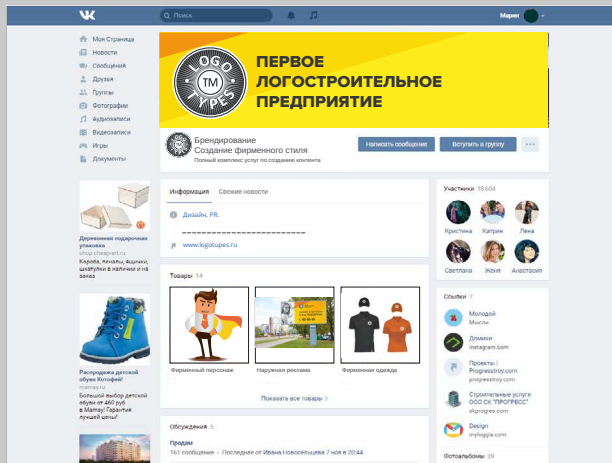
Поиск

Мария

Моя Страница
Новости
Сообщения
Друзья
Группы
Фотографии
Аудиозаписи
Видеозаписи
Игры
Документы

ПЕРВОЕ ЛОГОСТРОИТЕЛЬНОЕ ПРЕДПРИЯТИЕ

LOGO TM TYPES

Брендирование
Создание фирменного стиля
Полный комплекс услуг по созданию контента

Написать сообщение
Вступить в группу

Деревянная подарочная упаковка
shop.cheeprart.ru
Коробы, пеналы, ящики, шкатулки в наличии и на заказ

Распродажа детской обуви Котофей!
mamsy.ru
Большой выбор детской обуви от 460 руб. в Mamsy! Гарантия низкой цены!

Информация   Свежие новости

Дизайн, PR.

www.logotupes.ru

Товары 14

Фирменный персонаж
Наружная реклама
Фирменная одежда

Показать все товары

Обсуждения 5

Продам
161 сообщение · Последнее от Ивана Новосельцева 7 ноя в 20:44

Участники 19 604

Кристина
Катрин
Лена
Светлана
Женя
Анастасия

Ссылки 7

Молодой
Мысли

Домики
instagram.com

Проекты | Progresstroy.com
progresstroy.com

Строительные услуги ООО СК "ПРОГРЕСС"
skprogres.com

Design
myloggia.com

Фотоальбомы 39